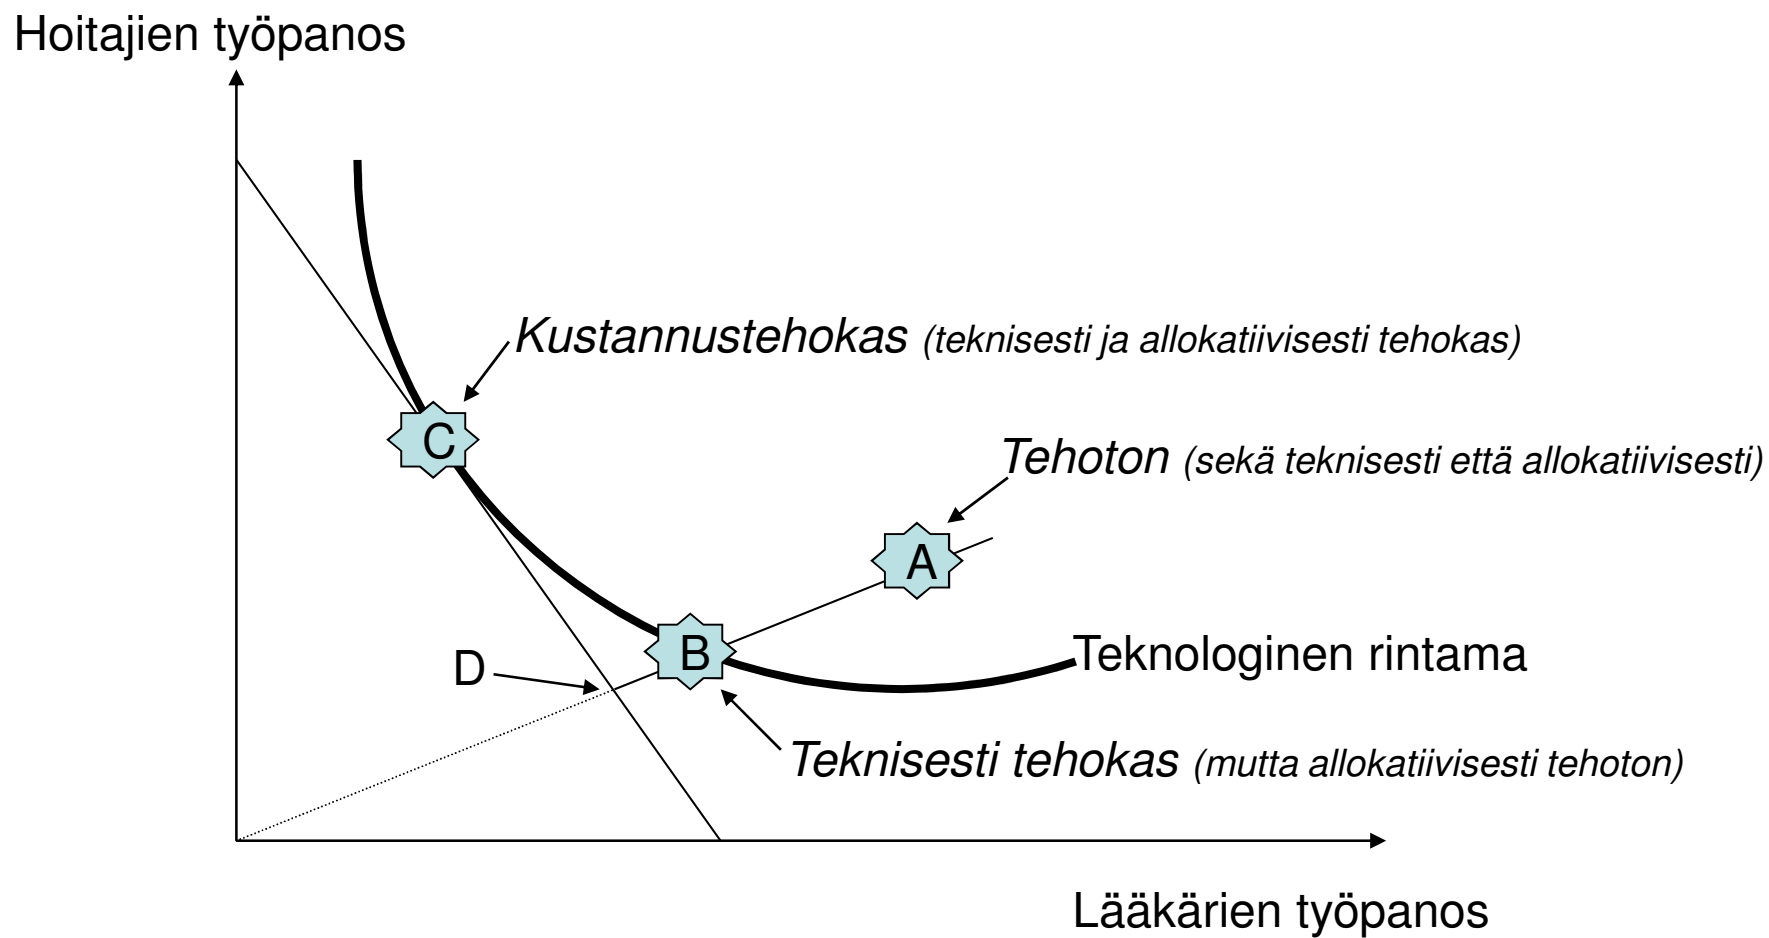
Hoitajien työpanos

Kustannustehokas (teknisesti ja allokatiivisesti tehokas)

C

Tehoton (sekä teknisesti että allokatiivisesti)

A

B

Teknologinen rintama

D

Teknisesti tehokas (mutta allokatiivisesti tehoton)

Lääkärien työpanos